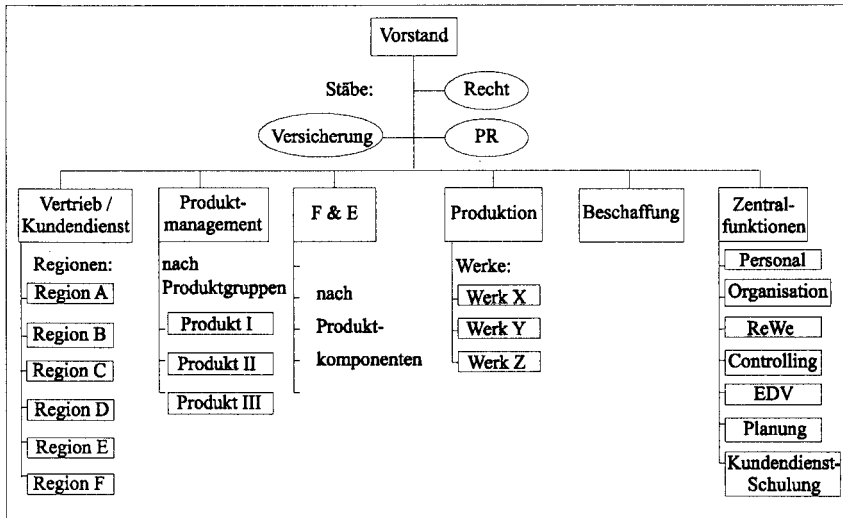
Vorstand

Stäbe:

Recht

Versicherung

PR

Vertrieb / Kundendienst

Regionen:

Region A

Region B

Region C

Region D

Region E

Region F

Produktmanagement

nach Produktgruppen

Produkt I

Produkt II

Produkt III

F & E

nach Produktkomponenten

Produktion

Werke:

Werk X

Werk Y

Werk Z

Beschaffung

Zentralfunktionen

Personal

Organisation

ReWe

Controlling

EDV

Planung

Kundendienst-Schulung